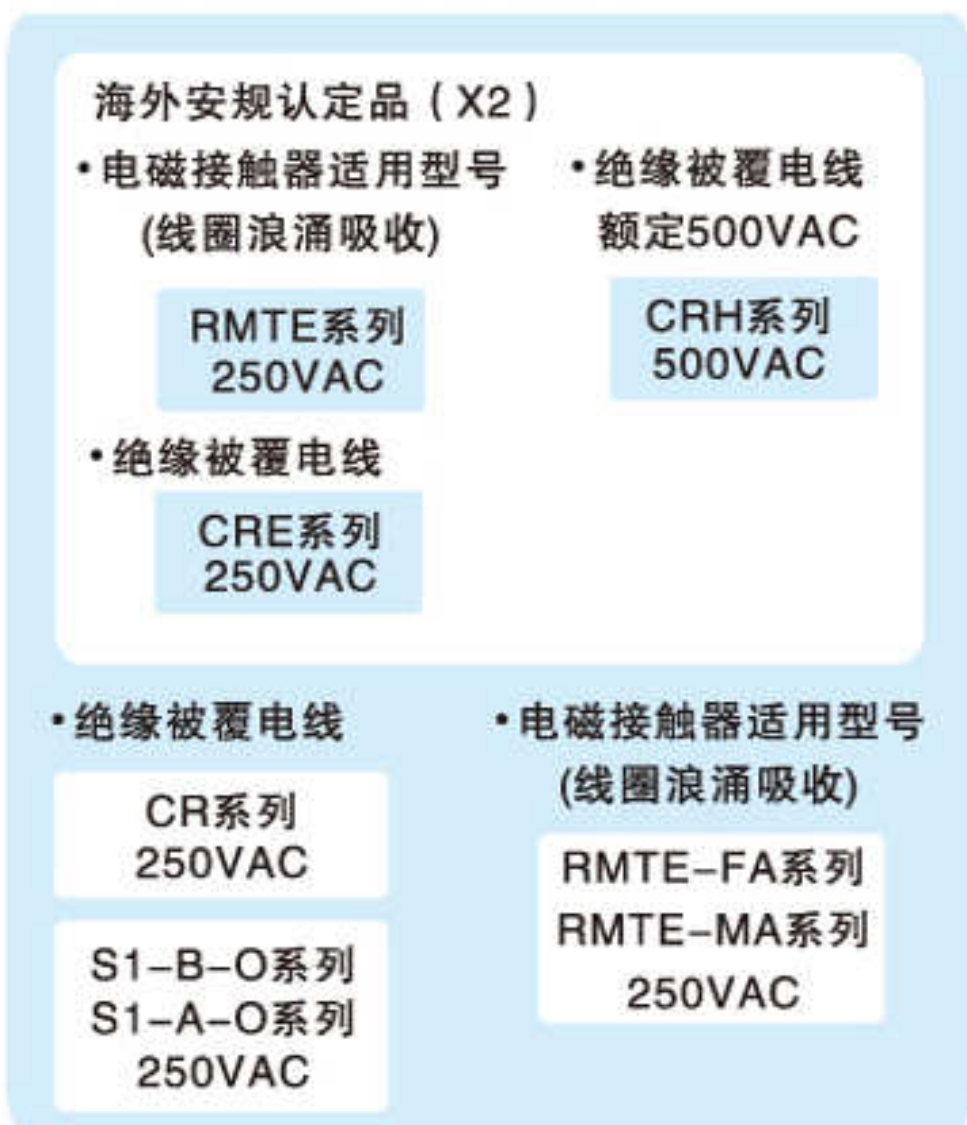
海外安规认定品（X2）

•电磁接触器适用型号 (线圈浪涌吸收)

RMTE系列 250VAC

•绝缘被覆电线

CRE系列 250VAC

•绝缘被覆电线 额定500VAC

CRH系列 500VAC

•绝缘被覆电线

CR系列 250VAC

S1-B-O系列 S1-A-O系列 250VAC

•电磁接触器适用型号 (线圈浪涌吸收)

RMTE-FA系列 RMTE-MA系列 250VAC